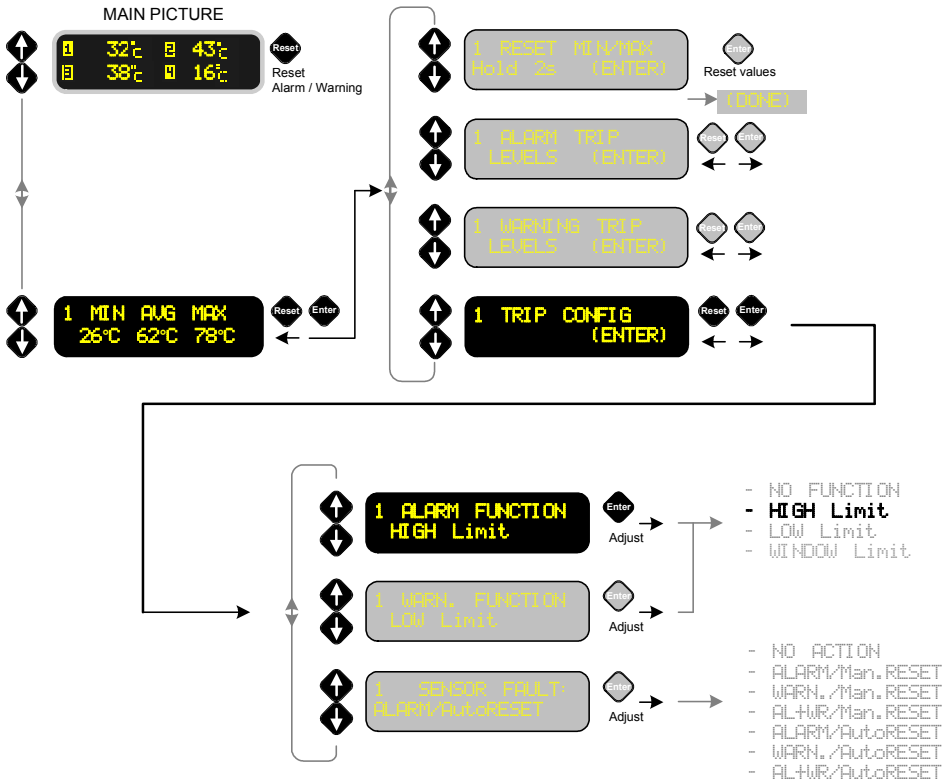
MAIN PICTURE

1 32°C 2 43°C
3 38°C 4 16°C

Reset
Reset
Alarm / Warning

1 MIN AVG MAX
26°C 62°C 78°C

Reset Enter

1 RESET MIN/MAX
Hold 2s (ENTER)

Enter
Reset values

(DONE)

1 ALARM TRIP
LEVELS (ENTER)

Reset Enter

1 WARNING TRIP
LEVELS (ENTER)

Reset Enter

1 TRIP CONFIG
(ENTER)

Reset Enter

1 ALARM FUNCTION
HIGH Limit

Enter
Adjust

- NO FUNCTION
- HIGH Limit
- LOW Limit
- WINDOW Limit

1 WARN. FUNCTION
LOW Limit

Enter
Adjust

1 SENSOR FAULT:
ALARM/AutoRESET

Enter
Adjust

- NO ACTION
- ALARM/Man.RESET
- WARN./Man.RESET
- AL+WR/Man.RESET
- ALARM/AutoRESET
- WARN./AutoRESET
- AL+WR/AutoRESET